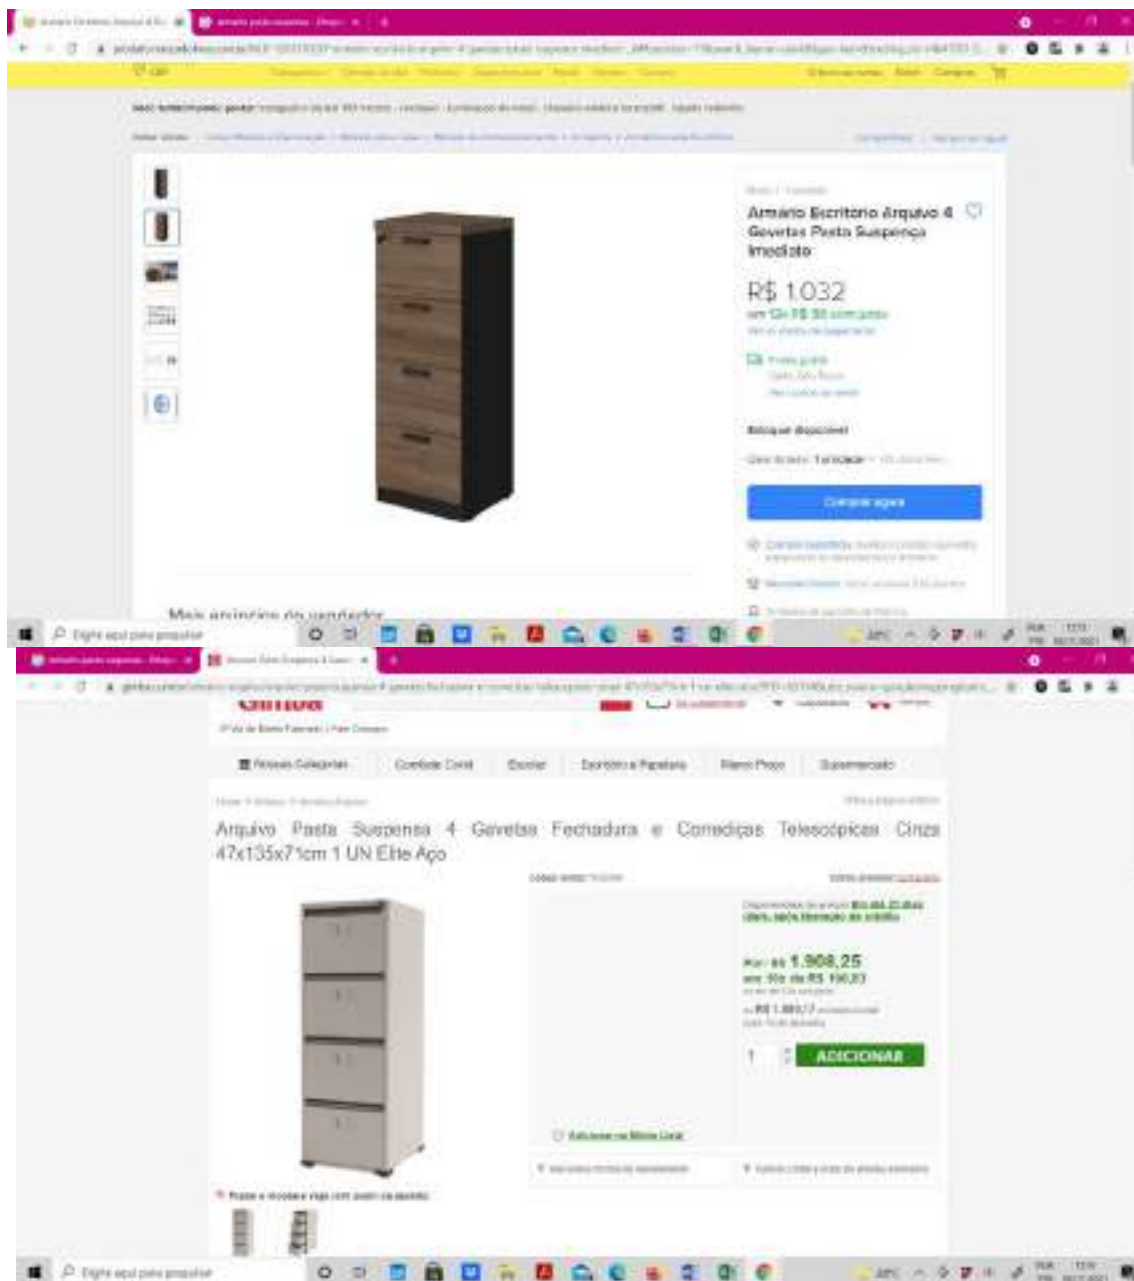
Armário Escritório Arquivo 4 Gavetas Pasta Suspensa Imediato

R$ 1.032

Estoque disponível

Quantidade: 1 unidade

Comprar agora

Mais anúncios do vendedor

Digite aqui para pesquisar

Departamentos Celulares | Cadeira Confort | Escolar | Escritório e Papelaria | Menor Preço | Supermercado

Arquivo Pasta Suspensa 4 Gavetas Fechadura e Corrediças Telescópicas Cinza 47x135x71cm 1 UN Elite Aço

Por: R$ 1.908,25

1 ADICIONAR

Digite aqui para pesquisar